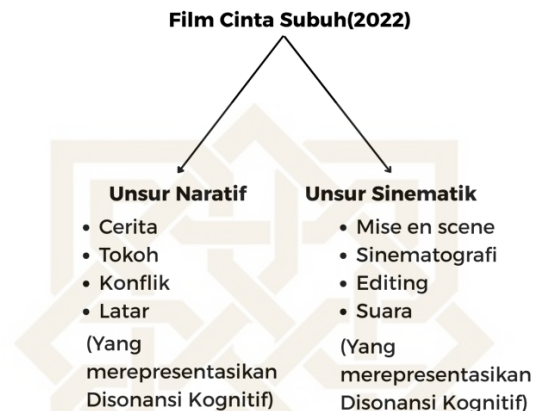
Film Cinta Subuh(2022)

Unsur Naratif
• Cerita
• Tokoh
• Konflik
• Latar
(Yang merepresentasikan Disonansi Kognitif)

Unsur Sinematik
• Mise en scene
• Sinematografi
• Editing
• Suara
(Yang merepresentasikan Disonansi Kognitif)